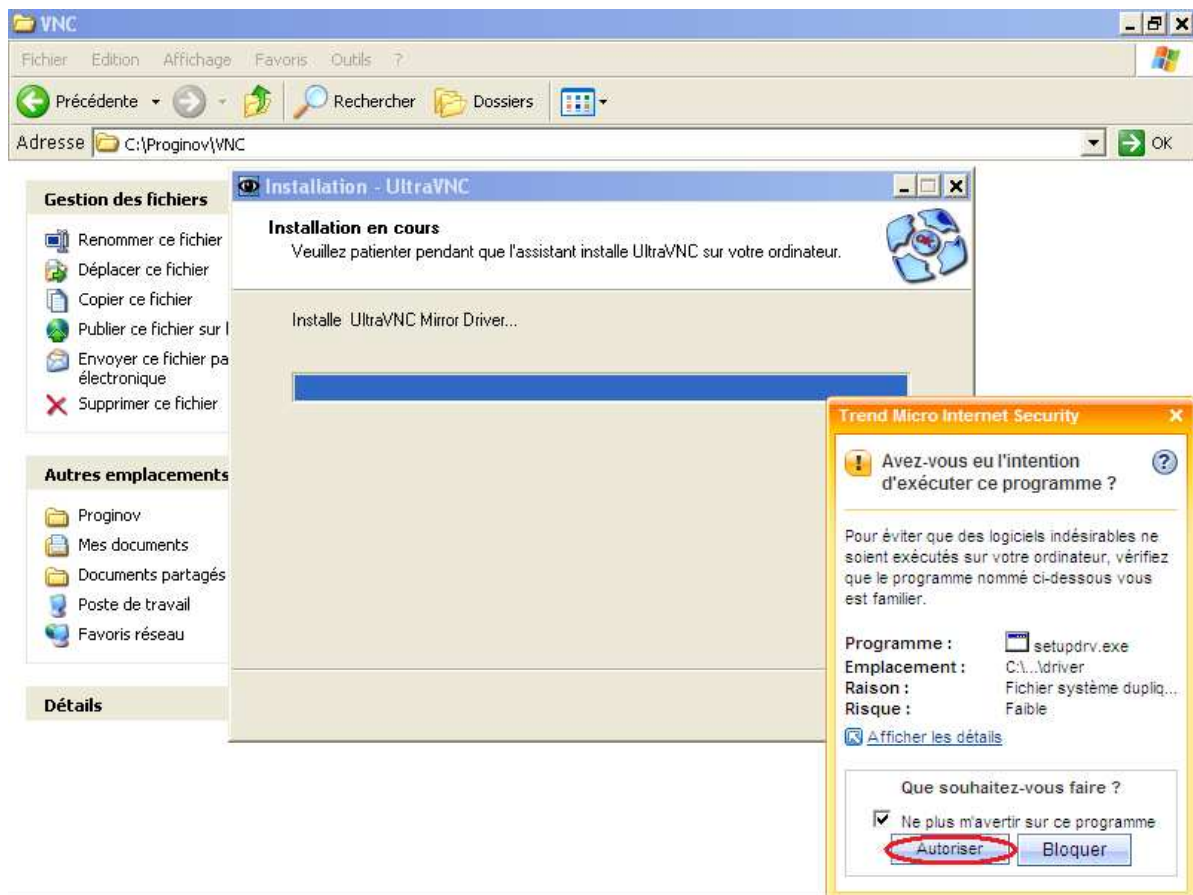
VNC

Fichier Edition Affichage Favoris Outils ?

Précédente Rechercher Dossiers

Adresse C:\Proginov\VNC OK

Gestion des fichiers

Renommer ce fichier
Déplacer ce fichier
Copier ce fichier
Publier ce fichier sur l
Envoyer ce fichier pa électronique
Supprimer ce fichier

Autres emplacements

Proginov
Mes documents
Documents partagés
Poste de travail
Favoris réseau

Détails

Installation - UltraVNC

Installation en cours
Veuillez patienter pendant que l'assistant installe UltraVNC sur votre ordinateur.

Installe UltraVNC Mirror Driver...

Trend Micro Internet Security

Avez-vous eu l'intention d'exécuter ce programme ?

Pour éviter que des logiciels indésirables ne soient exécutés sur votre ordinateur, vérifiez que le programme nommé ci-dessous vous est familier.

Programme : setupdrv.exe
Emplacement : C:\...\driver
Raison : Fichier système dupliq...
Risque : Faible

Afficher les détails

Que souhaitez-vous faire ?

Ne plus m'avertir sur ce programme

Autoriser Bloquer